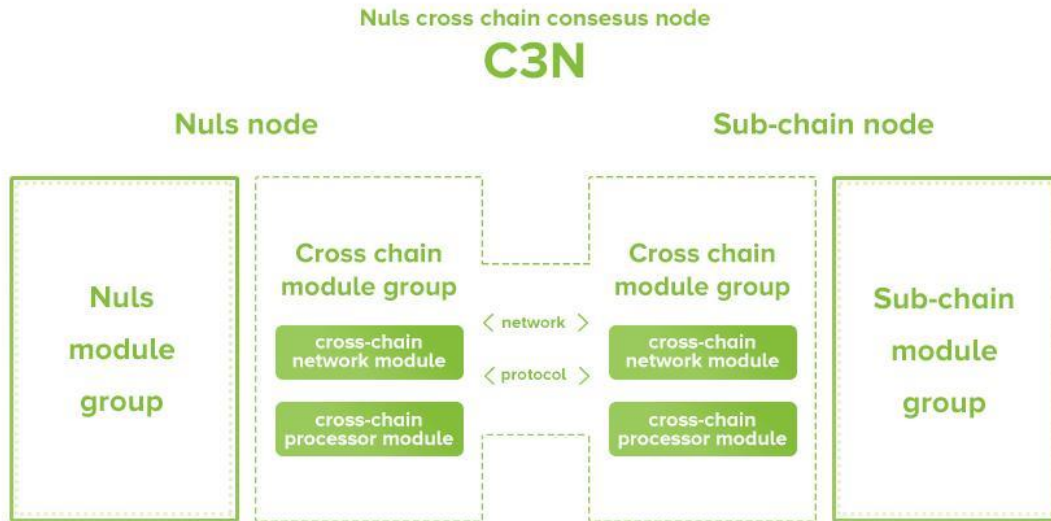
Nuls cross chain consesus node

C3N

Nuls node

Sub-chain node

Nuls module group

Cross chain module group

cross-chain network module

cross-chain processor module

< network >

< protocol >

Cross chain module group

cross-chain network module

cross-chain processor module

Sub-chain module group